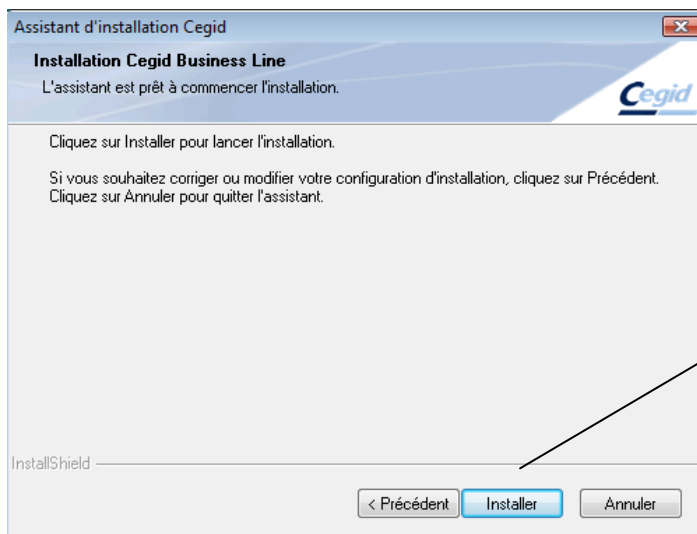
Assistant d'installation Cegid

Installation Cegid Business Line

L'assistant est prêt à commencer l'installation.

Cegid

Cliquez sur Installer pour lancer l'installation.

Si vous souhaitez corriger ou modifier votre configuration d'installation, cliquez sur Précédent. Cliquez sur Annuler pour quitter l'assistant.

InstallShield

< Précédent

Installer

Annuler